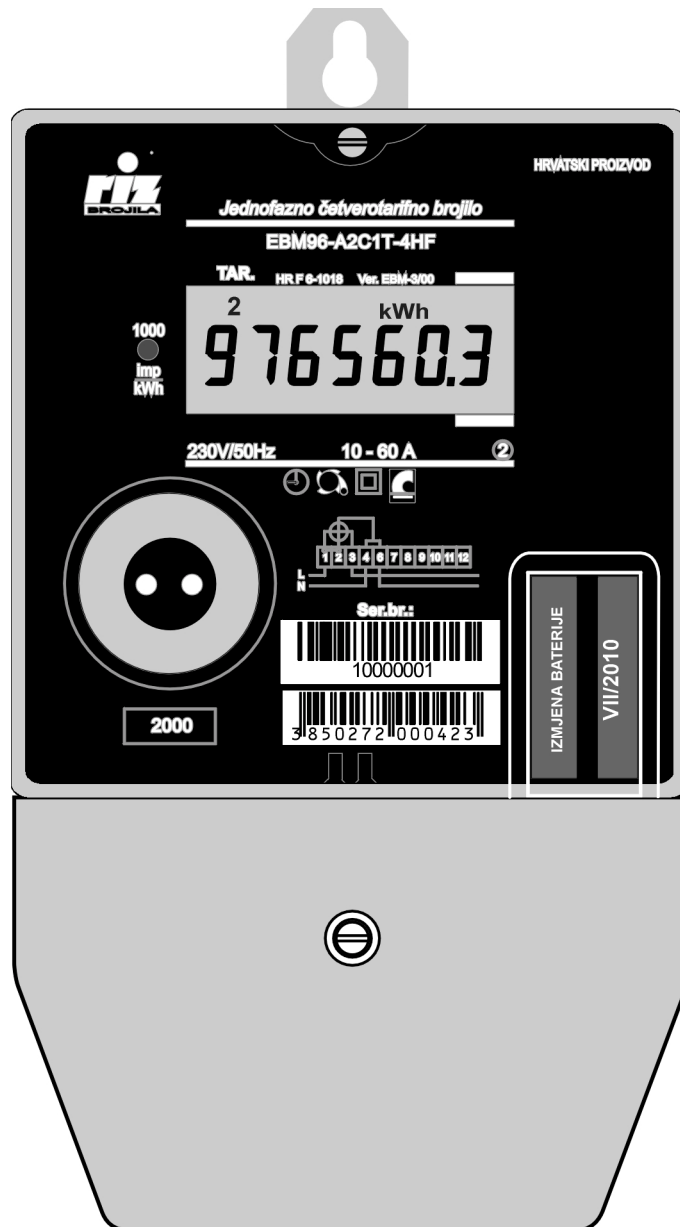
riz
BROJILA

HRVATSKI PROIZVOD

Jednofazno četverotarifno brojilo

EBM96-A2C1T-4HF

TAR. HR F 6-1018 Ver. EBM-3/00

2 kWh

976560.3

1000
imp
kWh

230V/50Hz 10 - 60 A ②

1 2 3 4 6 7 8 9 10 11 12
L
N

Ser.br.:

10000001

3850272000423

2000

IZMJENA BATERIJE

VII/2010